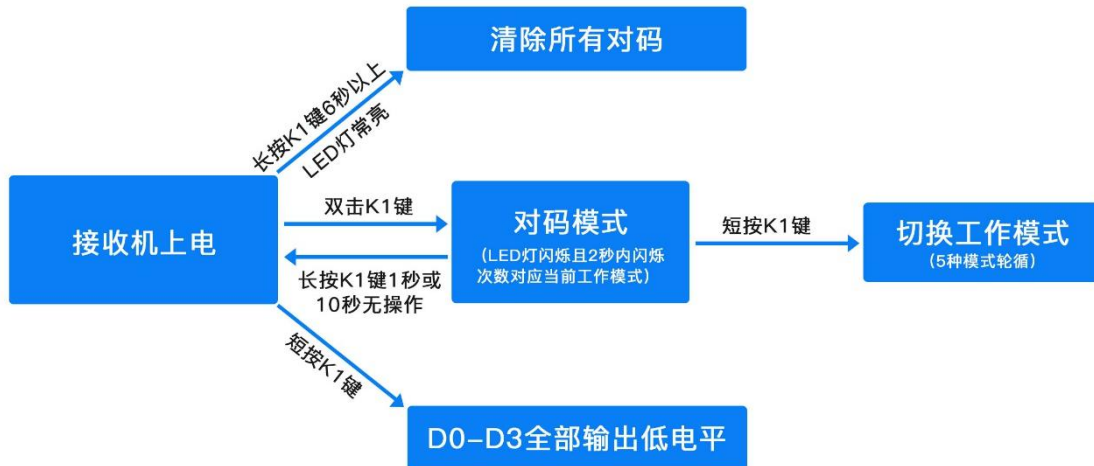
清除所有对码

长按K1键6秒以上
LED灯常亮

接收机上电

双击K1键

对码模式
（LED灯闪烁且2秒内闪烁次数对应当前工作模式）

长按K1键1秒或10秒无操作

短按K1键

切换工作模式
（5种模式轮循）

短按K1键

D0-D3全部输出低电平